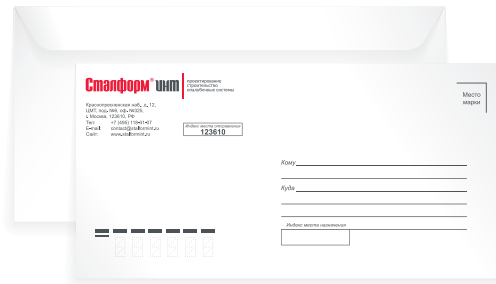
Сталформ® инт

проектирование
строительство
опалубочные системы

Краснопресненская наб., д. 12,
ЦМТ, под. №6, оф. №325,
г. Москва, 123610, РФ
Тел: +7 (495) 118-41-07
E-mail: contact@stalformint.ru
Сайт: www.stalformint.ru

Индекс места отправления
123610

Место
марки

Кому

Куда

Индекс места назначения